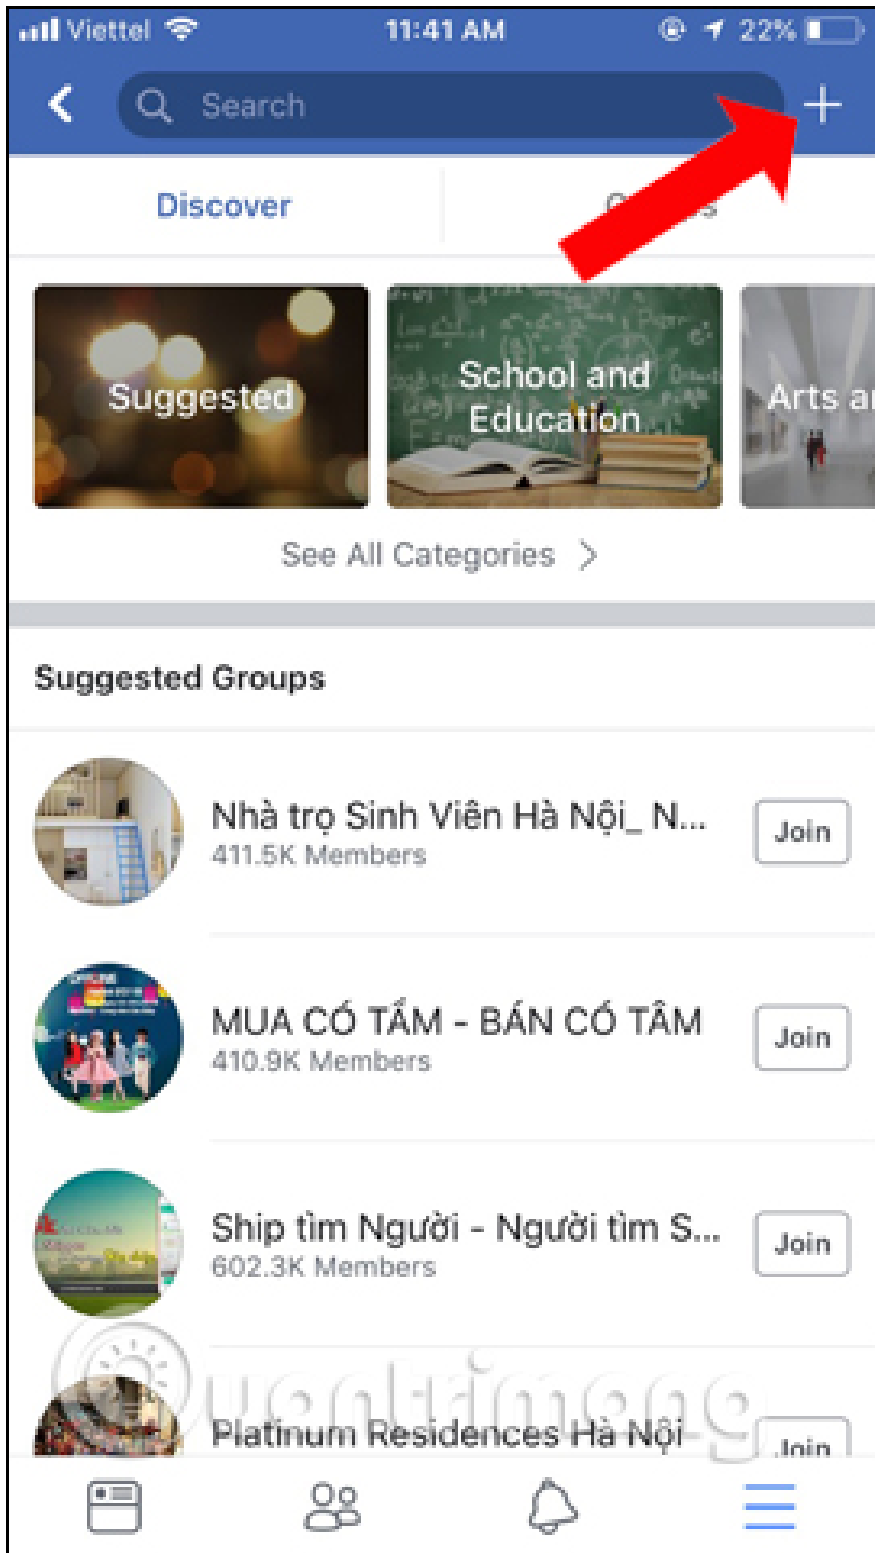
Viettel 11:41 AM 22%

Search

+

Discover

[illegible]

Suggested

School and Education

Arts a

See All Categories >

Suggested Groups

Nhà trọ Sinh Viên Hà Nội_ N...
411.5K Members
Join

MUA CÓ TẦM - BÁN CÓ TÂM
410.9K Members
Join

Ship tìm Người - Người tìm S...
602.3K Members
Join

Platinum Residences Hà Nội
Join

Quantrimang